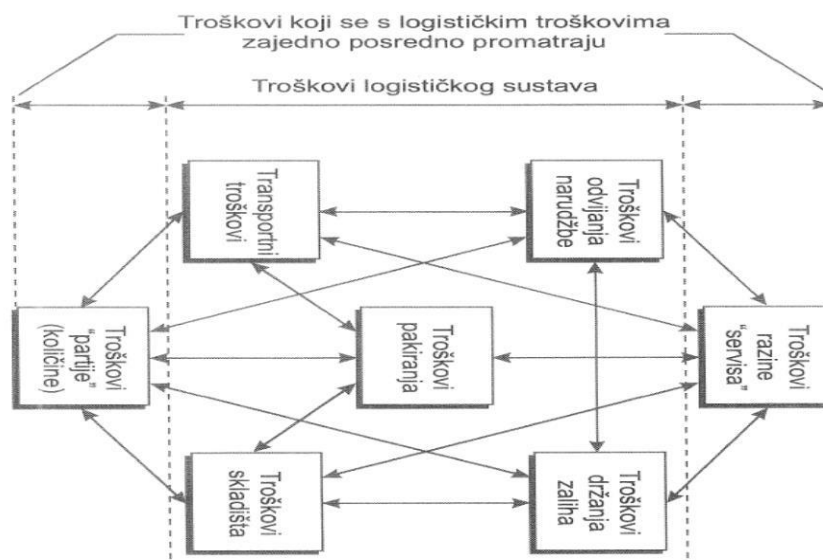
Troškovi koji se s logističkim troškovima zajedno posredno promatraju

Troškovi logističkog sustava

Transportni troškovi

Troškovi odvijanja narudžbe

Troškovi "partije" (količine)

Troškovi pakiranja

Troškovi razine "servisa"

Troškovi skladišta

Troškovi držanja zaliha